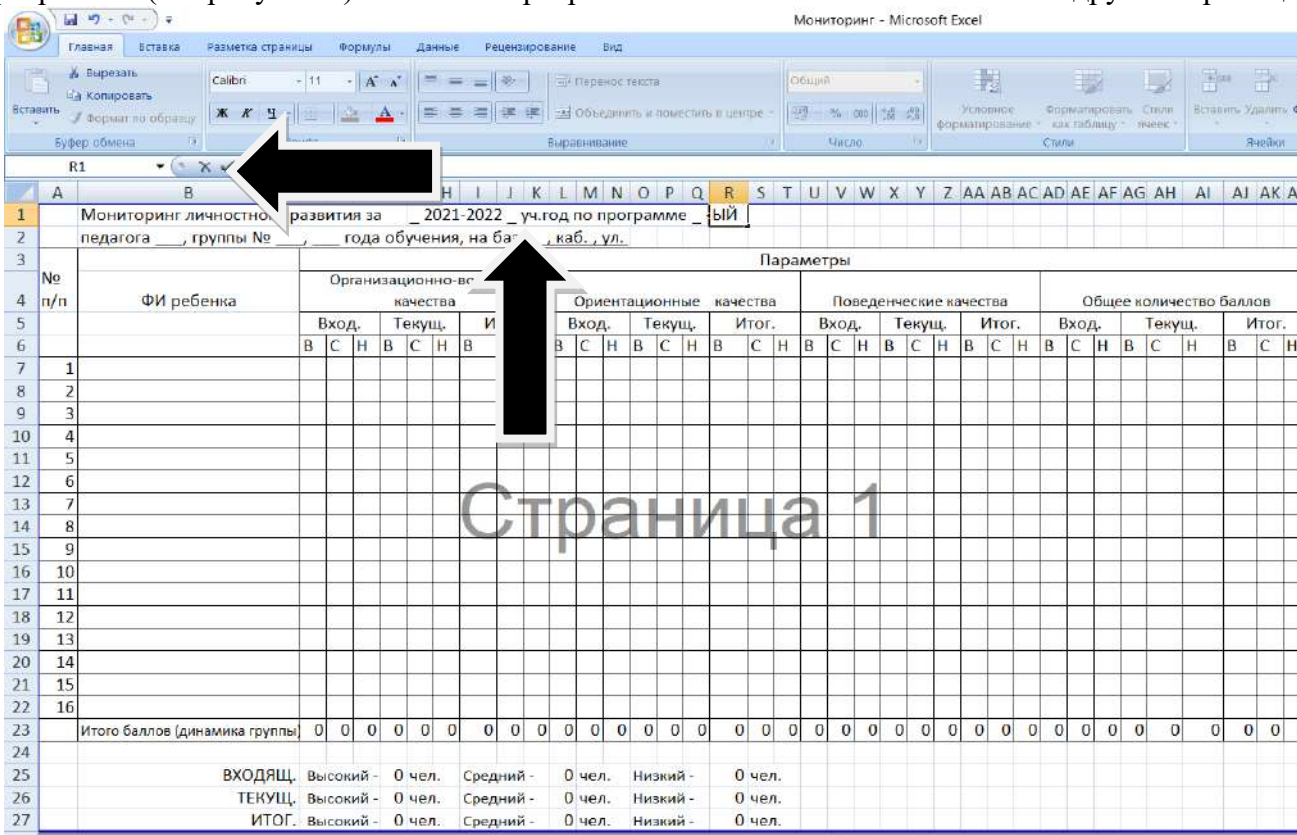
Мониторинг - Microsoft Excel

Главная Вставка Разметка страницы Формулы Данные Рецензирование Вид

Вырезать Копировать Формат по образцу Вставить Буфер обмена Calibri 11 Ж К Ч Перенос текста Объединить и поместить в центре Выравнивание Общий Число Условное форматирование Форматировать как таблицу Стили ячеек Стили Вставить Удалить Ячейки

R1

A B H I J K L M N O P Q R S T U V W X Y Z AA AB AC AD AE AF AG AH AI AJ AK

1 Мониторинг личностно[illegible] развития за _ 2021-2022 _ уч.год по программе _ ЫЙ _
2 педагога ___, группы № ___, ___ года обучения, на ба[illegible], каб. , ул.
3 Параметры
4 № п/п ФИ ребенка Организационно-во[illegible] качества Ориентационные качества Поведенческие качества Общее количество баллов
5 Вход. Текущ. И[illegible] Вход. Текущ. Итог. Вход. Текущ. Итог. Вход. Текущ. Итог.
6 В С Н В С Н В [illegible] В С Н В С Н В С Н В С Н В С Н В С Н В С Н В С Н В С Н
7 1
8 2
9 3
10 4
11 5
12 6
13 7
14 8
15 9
16 10
17 11
18 12
19 13
20 14
21 15
22 16
23 Итого баллов (динамика группы) 0 0 0 0 0 0 0 0 0 0 0 0 0 0 0 0 0 0 0 0 0 0 0 0 0 0 0 0 0 0 0 0 0 0 0
24
25 ВХОДЯЩ. Высокий - 0 чел. Средний - 0 чел. Низкий - 0 чел.
26 ТЕКУЩ. Высокий - 0 чел. Средний - 0 чел. Низкий - 0 чел.
27 ИТОГ. Высокий - 0 чел. Средний - 0 чел. Низкий - 0 чел.

Страница 1